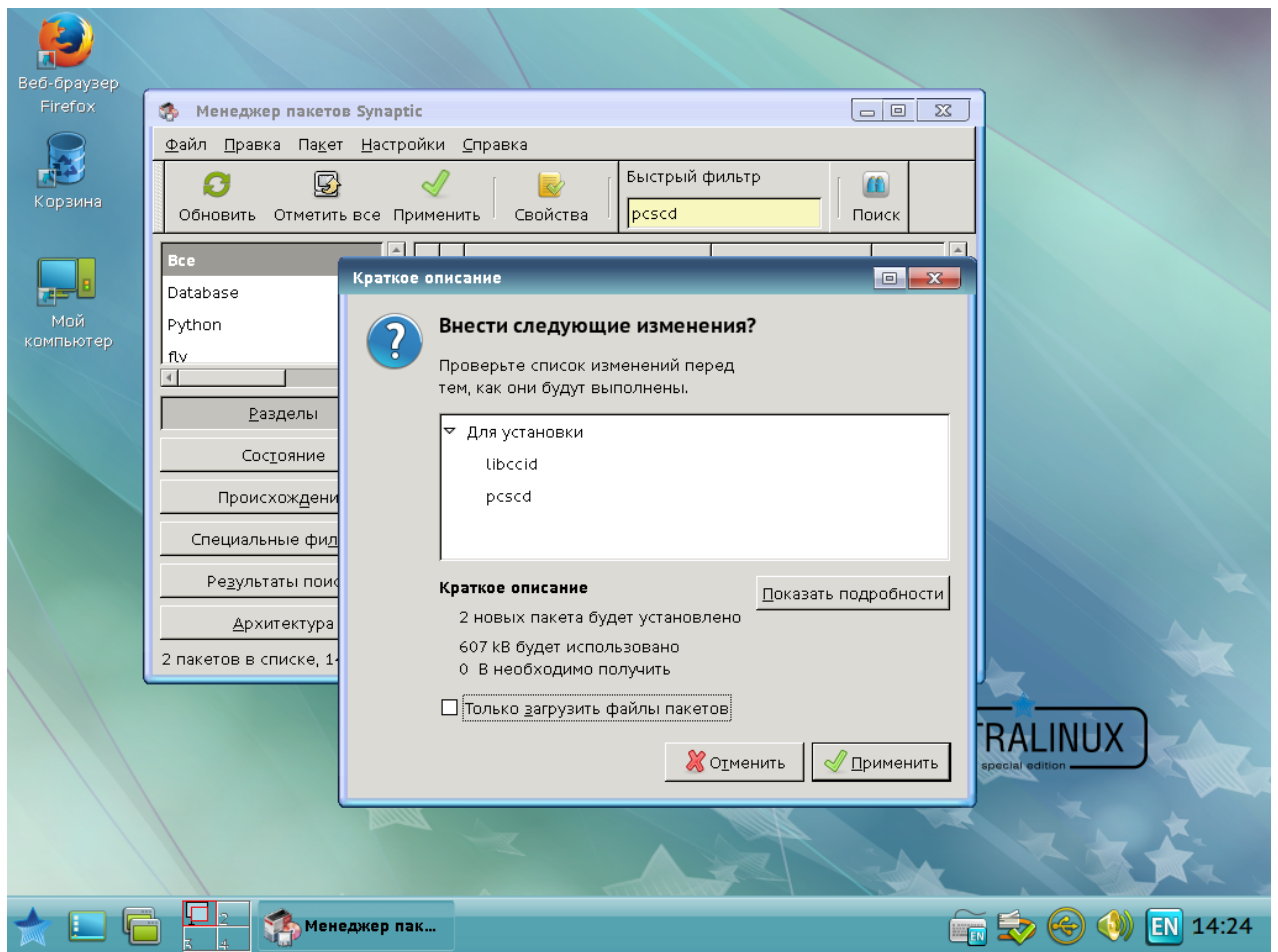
Веб-браузер Firefox

Корзина

Мой компьютер

Менеджер пакетов Synaptic

Файл Правка Пакет Настройки Справка

Обновить Отметить все Применить Свойства

Быстрый фильтр

pcscd

Поиск

Все

Database

Python

flv

Разделы

Состояние

Происхождени

Специальные фил

Результаты поис

Архитектура

2 пакетов в списке, 1

Краткое описание

Внести следующие изменения?

Проверьте список изменений перед тем, как они будут выполнены.

Для установки

libccid

pcscd

Краткое описание

Показать подробности

2 новых пакета будет установлено

607 kB будет использовано

0 В необходимо получить

Только загрузить файлы пакетов

Отменить

Применить

TRALINUX
special edition

2
3 4

Менеджер пак...

EN 14:24